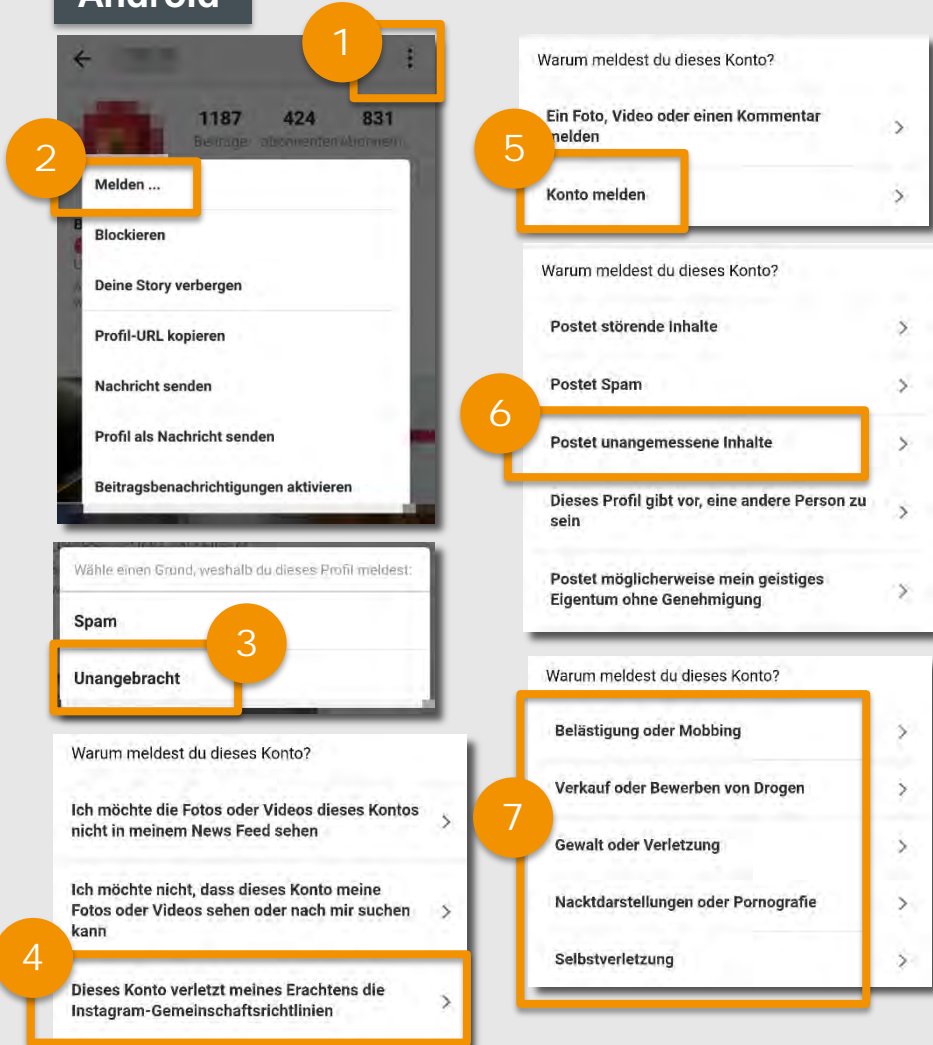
Android

1

1187 Beiträge
424 Abonnenten
831 Abonniert

2

Melden ...
Blockieren
Deine Story verbergen
Profil-URL kopieren
Nachricht senden
Profil als Nachricht senden
Beitragsbenachrichtigungen aktivieren

Wähle einen Grund, weshalb du dieses Profil meldest:
Spam
3
Unangebracht

Warum meldest du dieses Konto?
Ich möchte die Fotos oder Videos dieses Kontos nicht in meinem News Feed sehen
Ich möchte nicht, dass dieses Konto meine Fotos oder Videos sehen oder nach mir suchen kann
4
Dieses Konto verletzt meines Erachtens die Instagram-Gemeinschaftsrichtlinien

Warum meldest du dieses Konto?
Ein Foto, Video oder einen Kommentar melden
5
Konto melden

Warum meldest du dieses Konto?
Postet störende Inhalte
Postet Spam
6
Postet unangemessene Inhalte
Dieses Profil gibt vor, eine andere Person zu sein
Postet möglicherweise mein geistiges Eigentum ohne Genehmigung

Warum meldest du dieses Konto?
Belästigung oder Mobbing
7
Verkauf oder Bewerben von Drogen
Gewalt oder Verletzung
Nacktdarstellungen oder Pornografie
Selbstverletzung